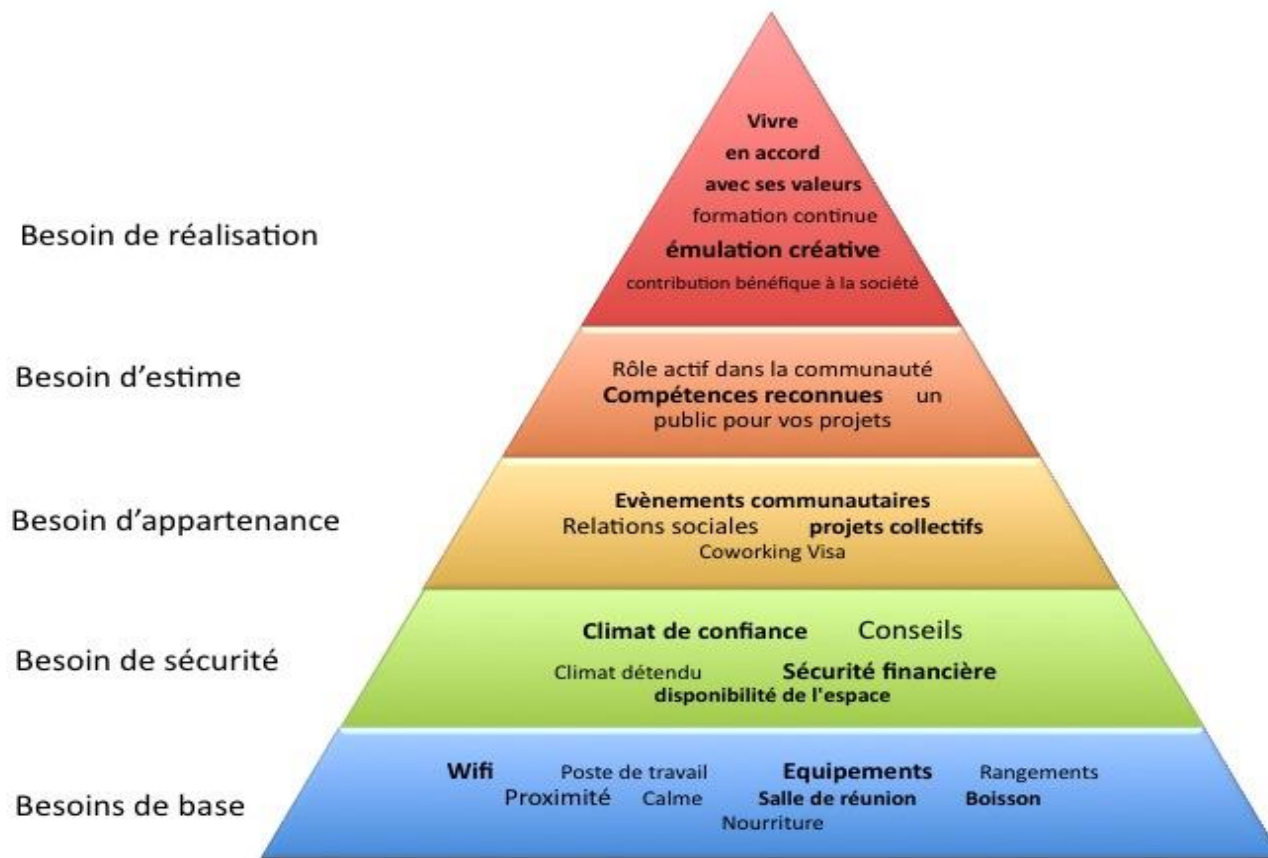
Besoin de réalisation

Vivre
en accord
avec ses valeurs
formation continue
émulation créative
contribution bénéfique à la société

Besoin d'estime

Rôle actif dans la communauté
Compétences reconnues un public pour vos projets

Besoin d'appartenance

Evènements communautaires
Relations sociales projets collectifs
Coworking Visa

Besoin de sécurité

Climat de confiance Conseils
Climat détendu Sécurité financière
disponibilité de l'espace

Besoins de base

Wifi Poste de travail Equipements Rangements
Proximité Calme Salle de réunion Boisson
Nourriture